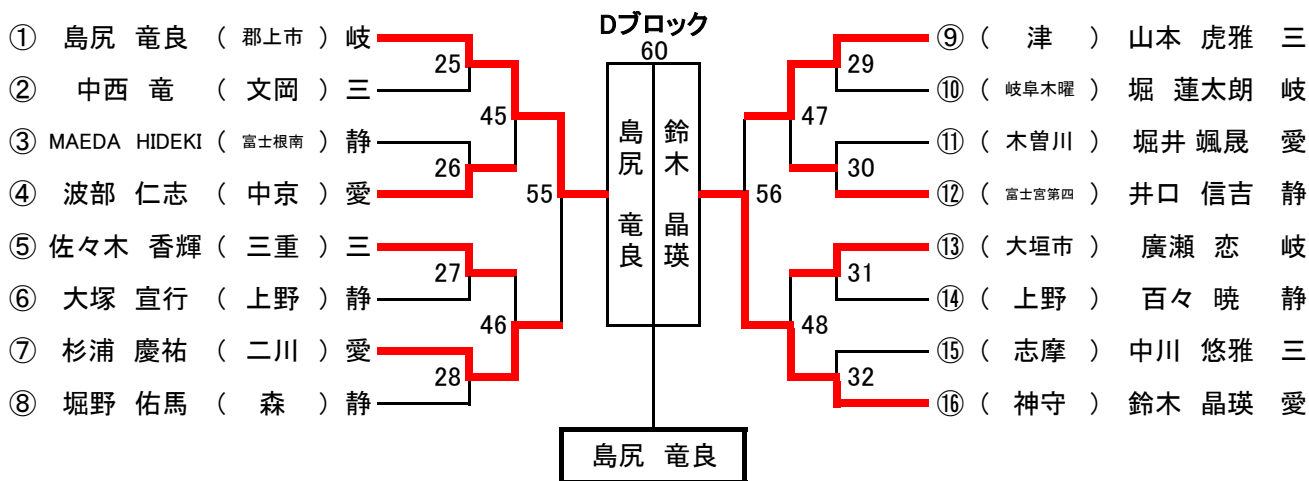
Dブロック
60

① 島尻 竜良 （ 郡上市 ） 岐
② 中西 竜 （ 文岡 ） 三
③ MAEDA HIDEKI （ 富士根南 ） 静
④ 波部 仁志 （ 中京 ） 愛
⑤ 佐々木 香輝 （ 三重 ） 三
⑥ 大塚 宣行 （ 上野 ） 静
⑦ 杉浦 慶祐 （ 二川 ） 愛
⑧ 堀野 佑馬 （ 森 ） 静

25
26
27
28
45
46
55

島尻 竜良

鈴木 晶瑛

56
47
48
29
30
31
32

⑨ （ 津 ） 山本 虎雅 三
⑩ （ 岐阜木曜 ） 堀 蓮太朗 岐
⑪ （ 木曽川 ） 堀井 颯晟 愛
⑫ （ 富士宮第四 ） 井口 信吉 静
⑬ （ 大垣市 ） 廣瀬 恋 岐
⑭ （ 上野 ） 百々 暁 静
⑮ （ 志摩 ） 中川 悠雅 三
⑯ （ 神守 ） 鈴木 晶瑛 愛

島尻 竜良